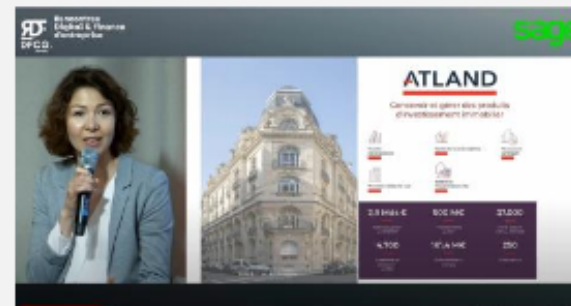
RDV DFCG

Rencontres Digital & Finance d'entreprise

sage

ATLAND

Concevoir et gérer des produits d'investissement immobilier

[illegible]

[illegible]

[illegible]

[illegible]

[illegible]

| 2,9 Mds € | 500 M€ | 21.000 |
|---|---|---|
| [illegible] | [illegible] | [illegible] |
| 4.700 | 101,4 M€ | 250 |
| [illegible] | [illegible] | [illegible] |